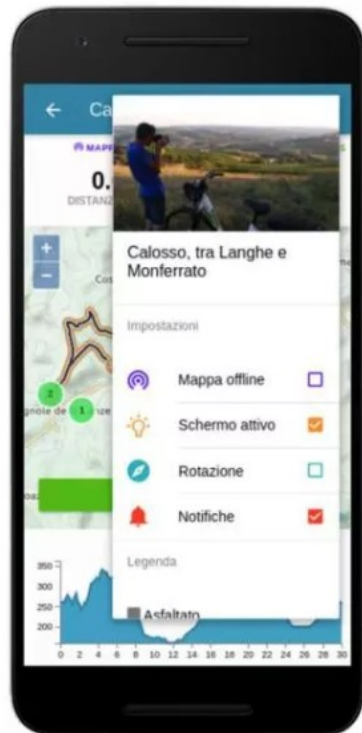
Ca

MAPP

0.

DISTANZ

+

−

Cos

2

1

gnole de

ze

Calosso, tra Langhe e Monferrato

Impostazioni

Mappa offline

Schermo attivo

Rotazione

Notifiche

Legenda

Asfaltato

350
300
250
200

0 2 4 6 8 10 12 14 16 18 20 22 24 26 28 30